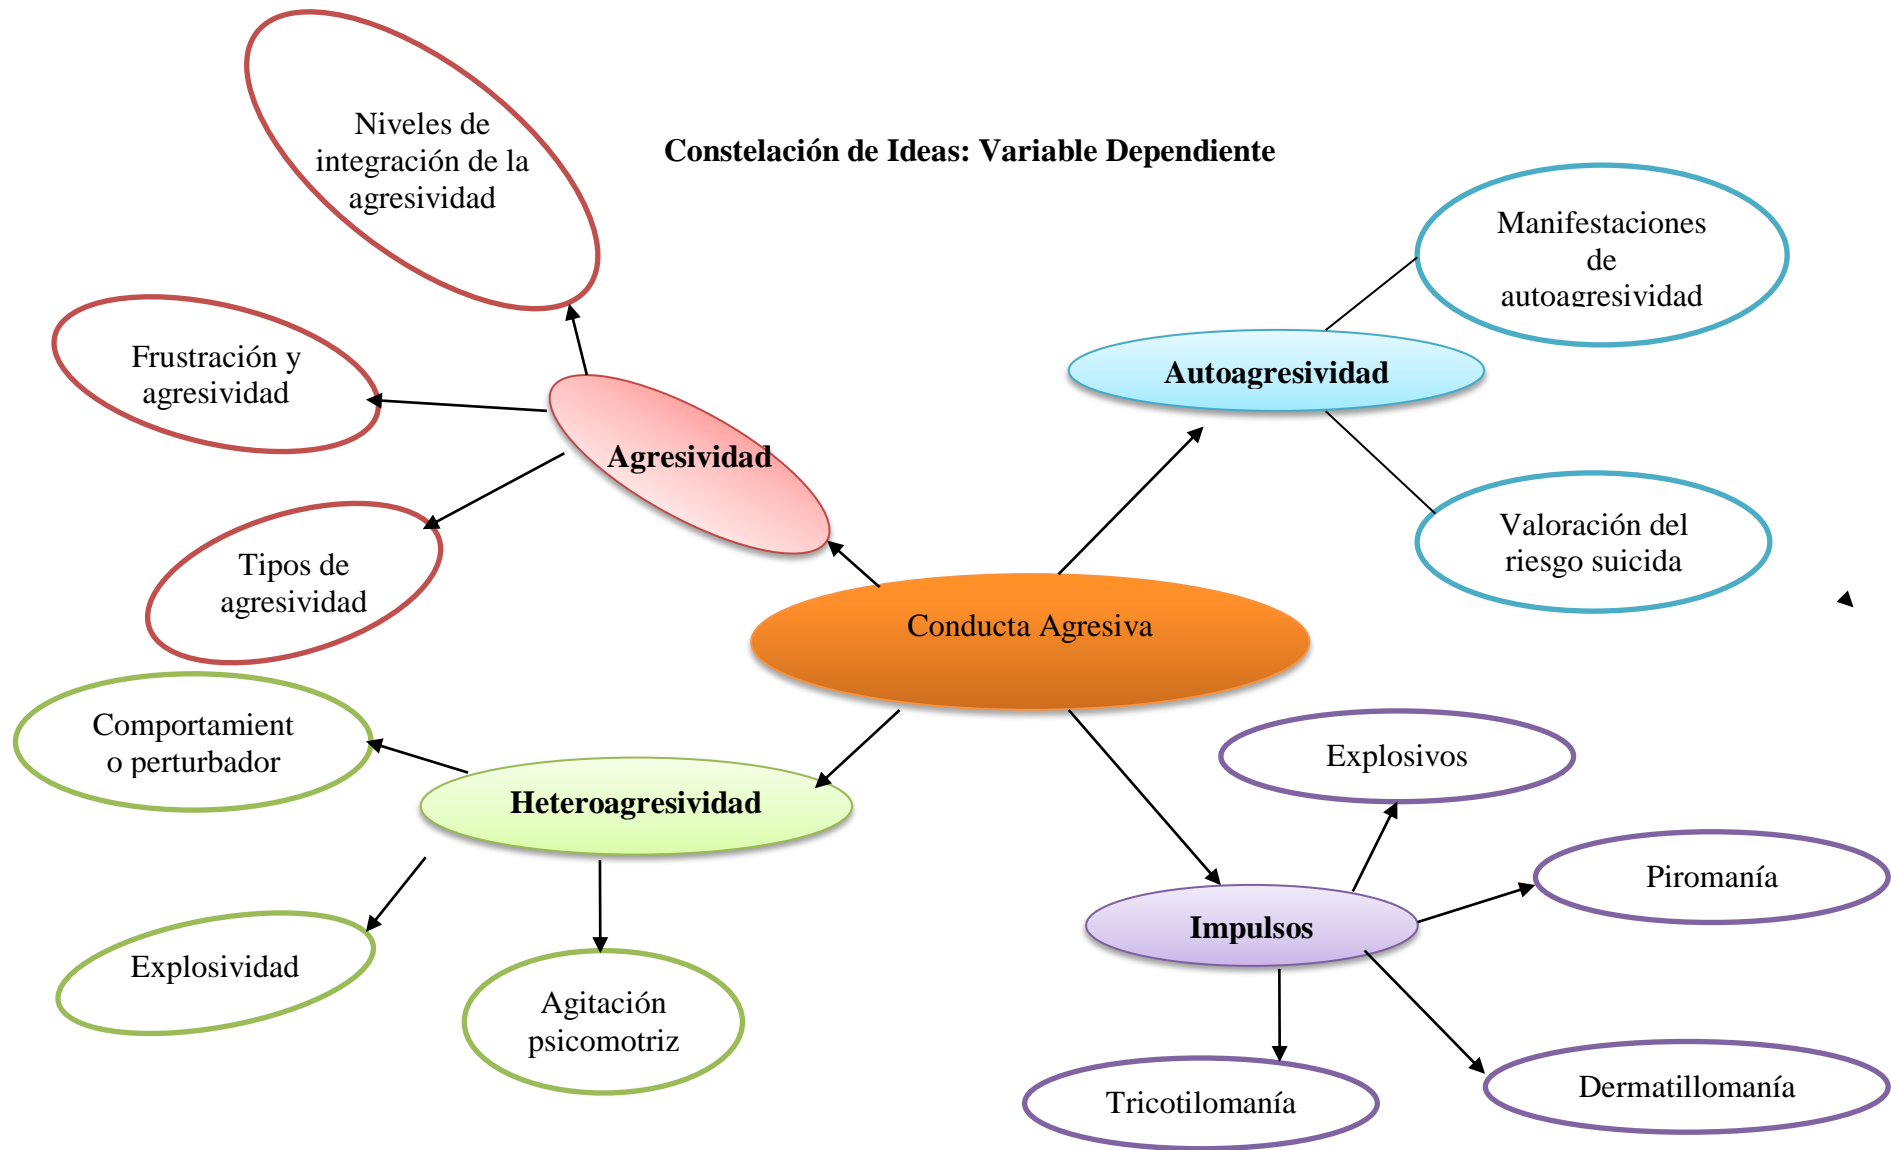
Constelación de Ideas: Variable Dependiente

Niveles de integración de la agresividad

Frustración y agresividad

Agresividad

Tipos de agresividad

Conducta Agresiva

Autoagresividad

Manifestaciones de autoagresividad

Valoración del riesgo suicida

Comportamient o perturbador

Heteroagresividad

Explosividad

Agitación psicomotriz

Impulsos

Explosivos

Piromanía

Tricotilomanía

Dermatillomanía